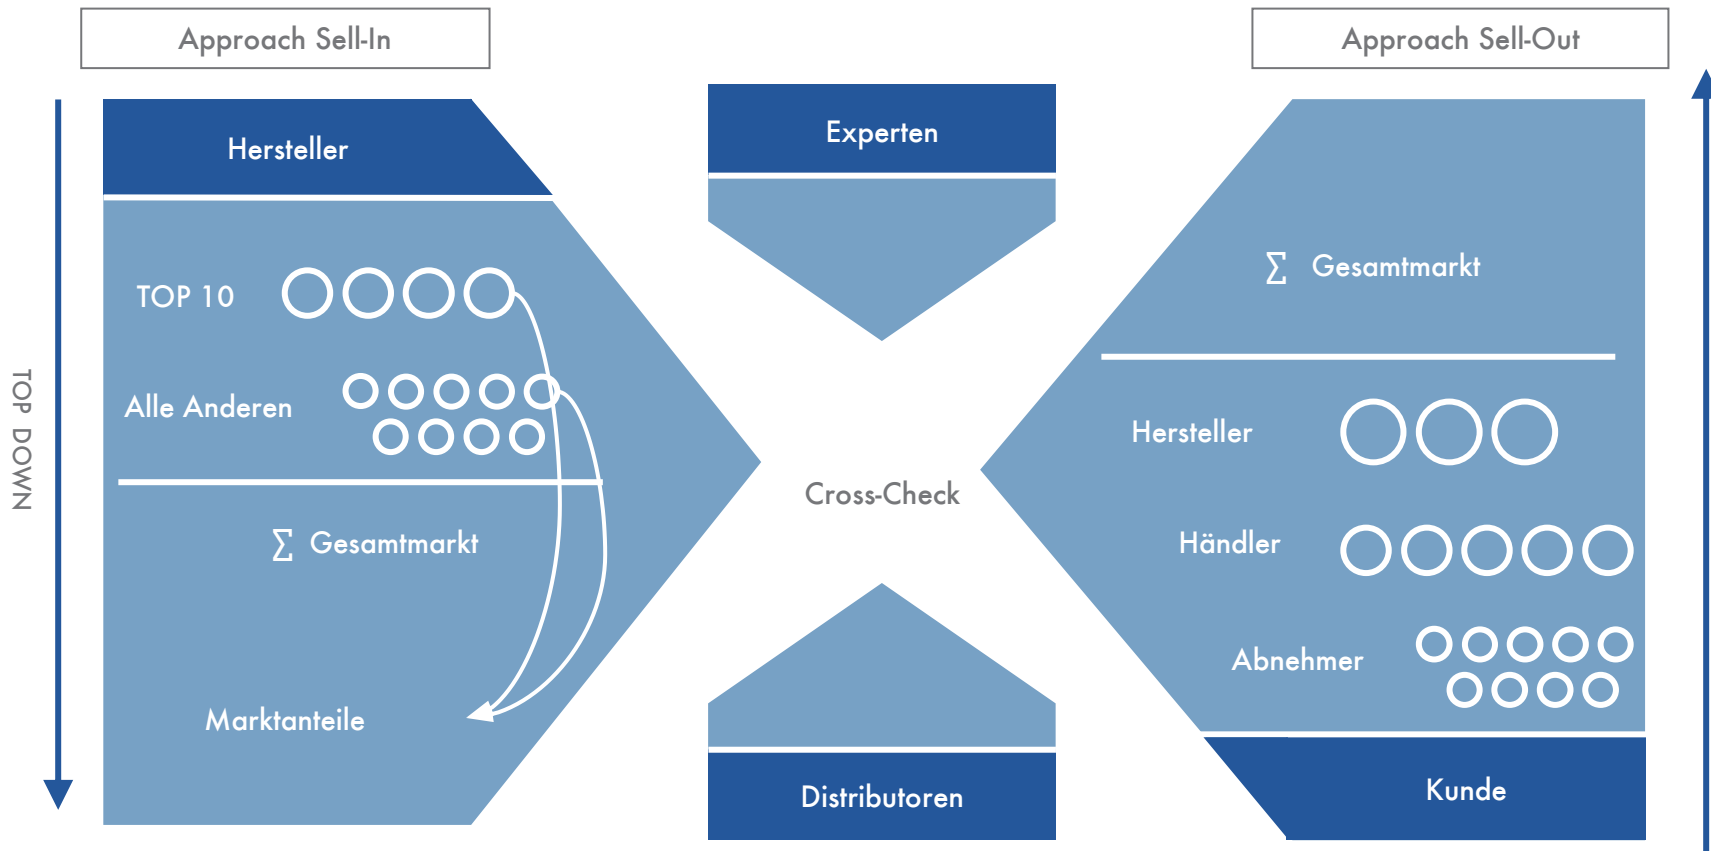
Approach Sell-In

Approach Sell-Out

TOP DOWN

Hersteller

TOP 10

Alle Anderen

$\sum$ Gesamtmarkt

Marktanteile

Experten

Cross-Check

Distributoren

$\sum$ Gesamtmarkt

Hersteller

Händler

Abnehmer

Kunde